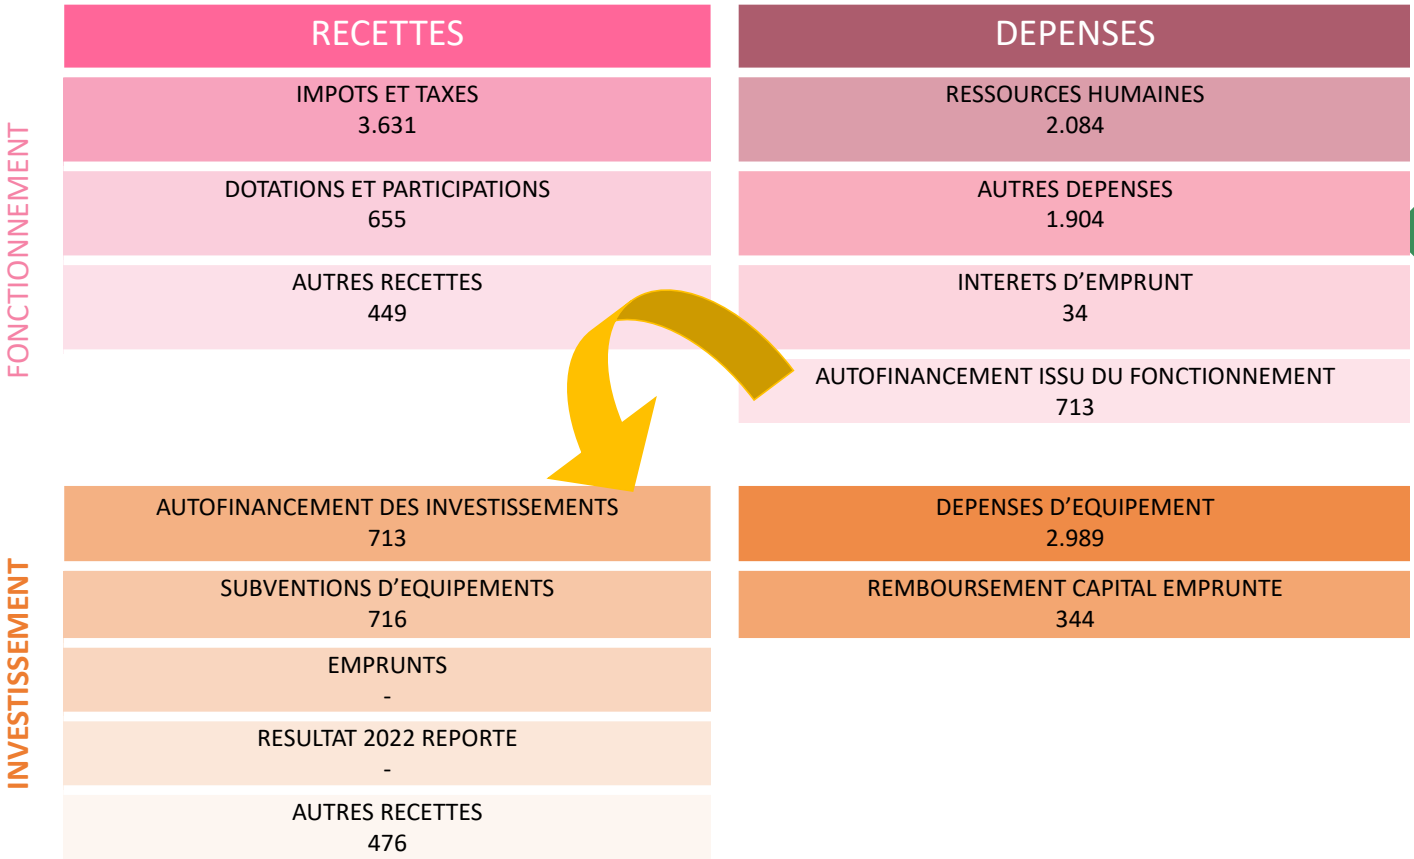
RECETTES

DEPENSES

FONCTIONNEMENT

IMPOTS ET TAXES
3.631

DOTATIONS ET PARTICIPATIONS
655

AUTRES RECETTES
449

RESSOURCES HUMAINES
2.084

AUTRES DEPENSES
1.904

INTERETS D'EMPRUNT
34

AUTOFINANCEMENT ISSU DU FONCTIONNEMENT
713

INVESTISSEMENT

AUTOFINANCEMENT DES INVESTISSEMENTS
713

SUBVENTIONS D'EQUIPEMENTS
716

EMPRUNTS
-

RESULTAT 2022 REPORTE
-

AUTRES RECETTES
476

DEPENSES D'EQUIPEMENT
2.989

REMBOURSEMENT CAPITAL EMPRUNTE
344